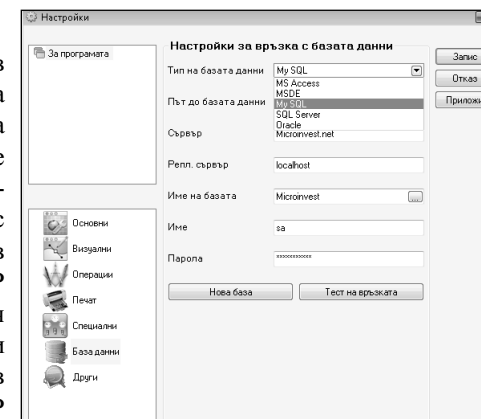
Настройки

За програмата

Настройки за връзка с базата данни

Тип на базата данни My SQL

MS Access
MSDE
My SQL
SQL Server
Oracle

Път до базата данни

Сървър Microinvest.net

Репл. сървър localhost

Име на базата Microinvest ...

Име sa

Парола **********

Нова база
Тест на връзката

Основни
Визуални
Операции
Печат
Специални
База данни
Други

Запис
Отказ
Приложи

в
а
а
е
-
с
в
о
и
и
в
о